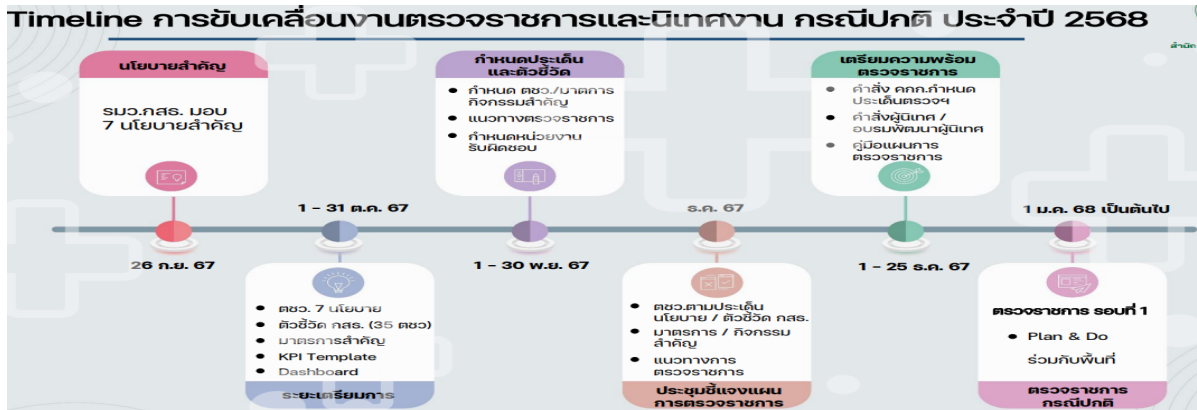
Timeline การขับเคลื่อนงานตรวจราชการและนิเทศงาน กรณีปกติ ประจำปี 2568

สำนัก

นโยบายสำคัญ

รมว.กสธ. มอบ 7 นโยบายสำคัญ

26 ก.ย. 67

1 – 31 ต.ค. 67

ตชว. 7 นโยบาย
ตัวชี้วัด กสธ. (35 ตชว)
มาตรการสำคัญ
KPI Template
Dashboard

ระยะเตรียมการ

กำหนดประเด็น และตัวชี้วัด

กำหนด ตชว./มาตการ กิจกรรมสำคัญ
แนวทางตรวจราชการ
กำหนดหน่วยงานรับผิดชอบ

1 – 30 พ.ย. 67

ธ.ค. 67

ตชว.ตามประเด็น นโยบาย / ตัวชี้วัด กสธ.
มาตรการ / กิจกรรม สำคัญ
แนวทางการ ตรวจราชการ

ประชุมชี้แจงแผน การตรวจราชการ

เตรียมความพร้อม ตรวจราชการ

คำสั่ง คกก.กำหนด ประเด็นตรวจฯ
คำสั่งผู้นิเทศ / อบรมพัฒนาผู้นิเทศ
คู่มือแผนการ ตรวจราชการ

1 – 25 ธ.ค. 67

1 ม.ค. 68 เป็นต้นไป

ตรวจราชการ รอบที่ 1

Plan & Do
ร่วมกับพื้นที่

ตรวจราชการ กรณีปกติ